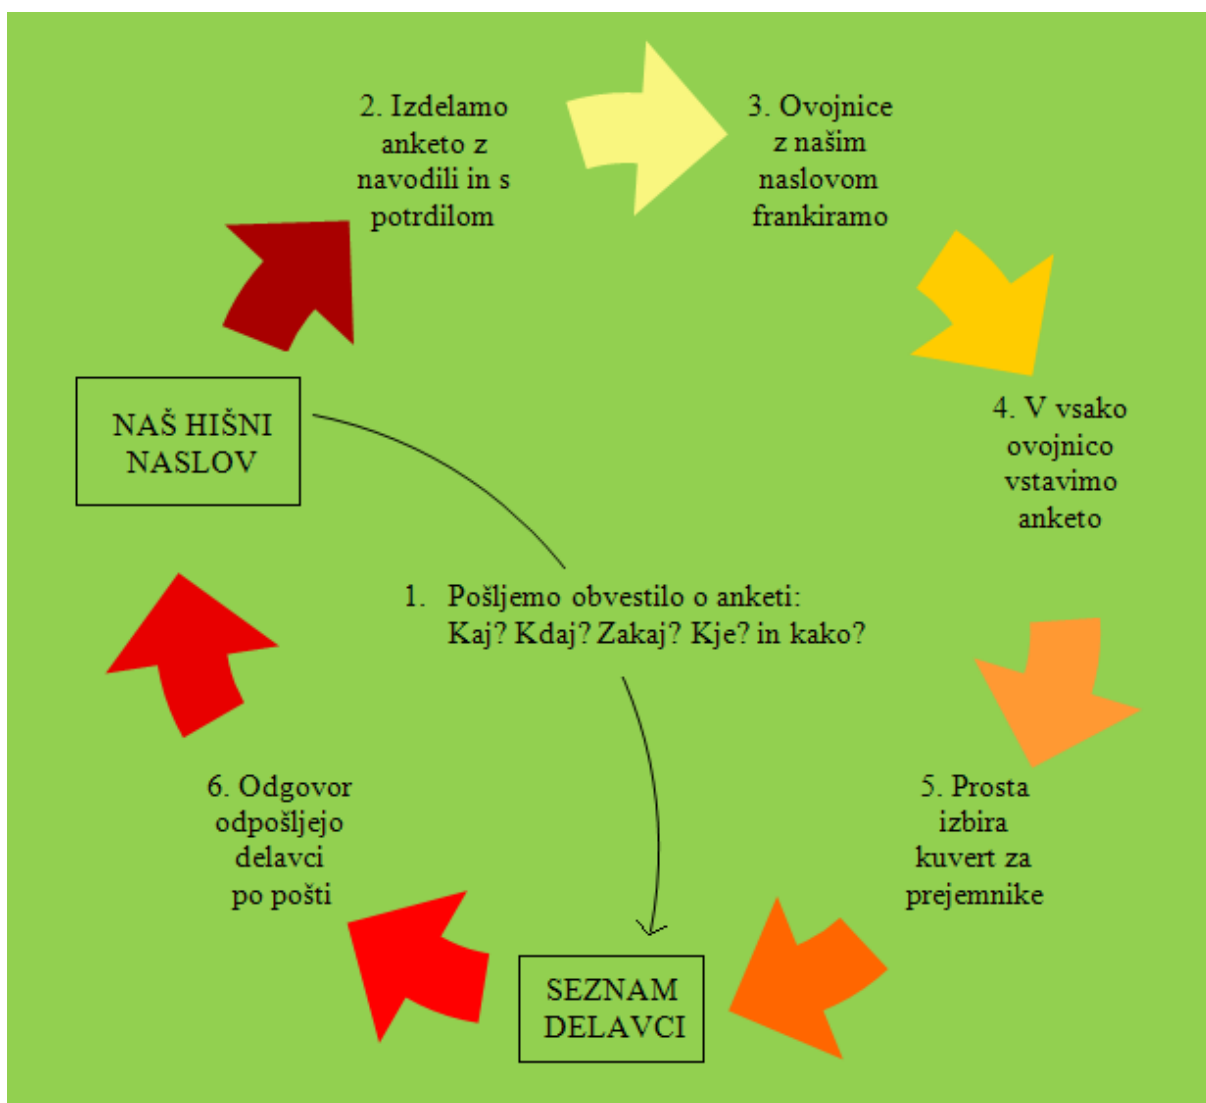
2. Izdelamo anketo z navodili in s potrdilom

3. Ovojnice z našim naslovom frankiramo

NAŠ HIŠNI NASLOV

4. V vsako ovojnico vstavimo anketo

1. Pošljemo obvestilo o anketi: Kaj? Kdaj? Zakaj? Kje? in kako?

6. Odgovor odpošljejo delavci po pošti

5. Prosta izbira kuvert za prejemnike

SEZNAM DELAVCI